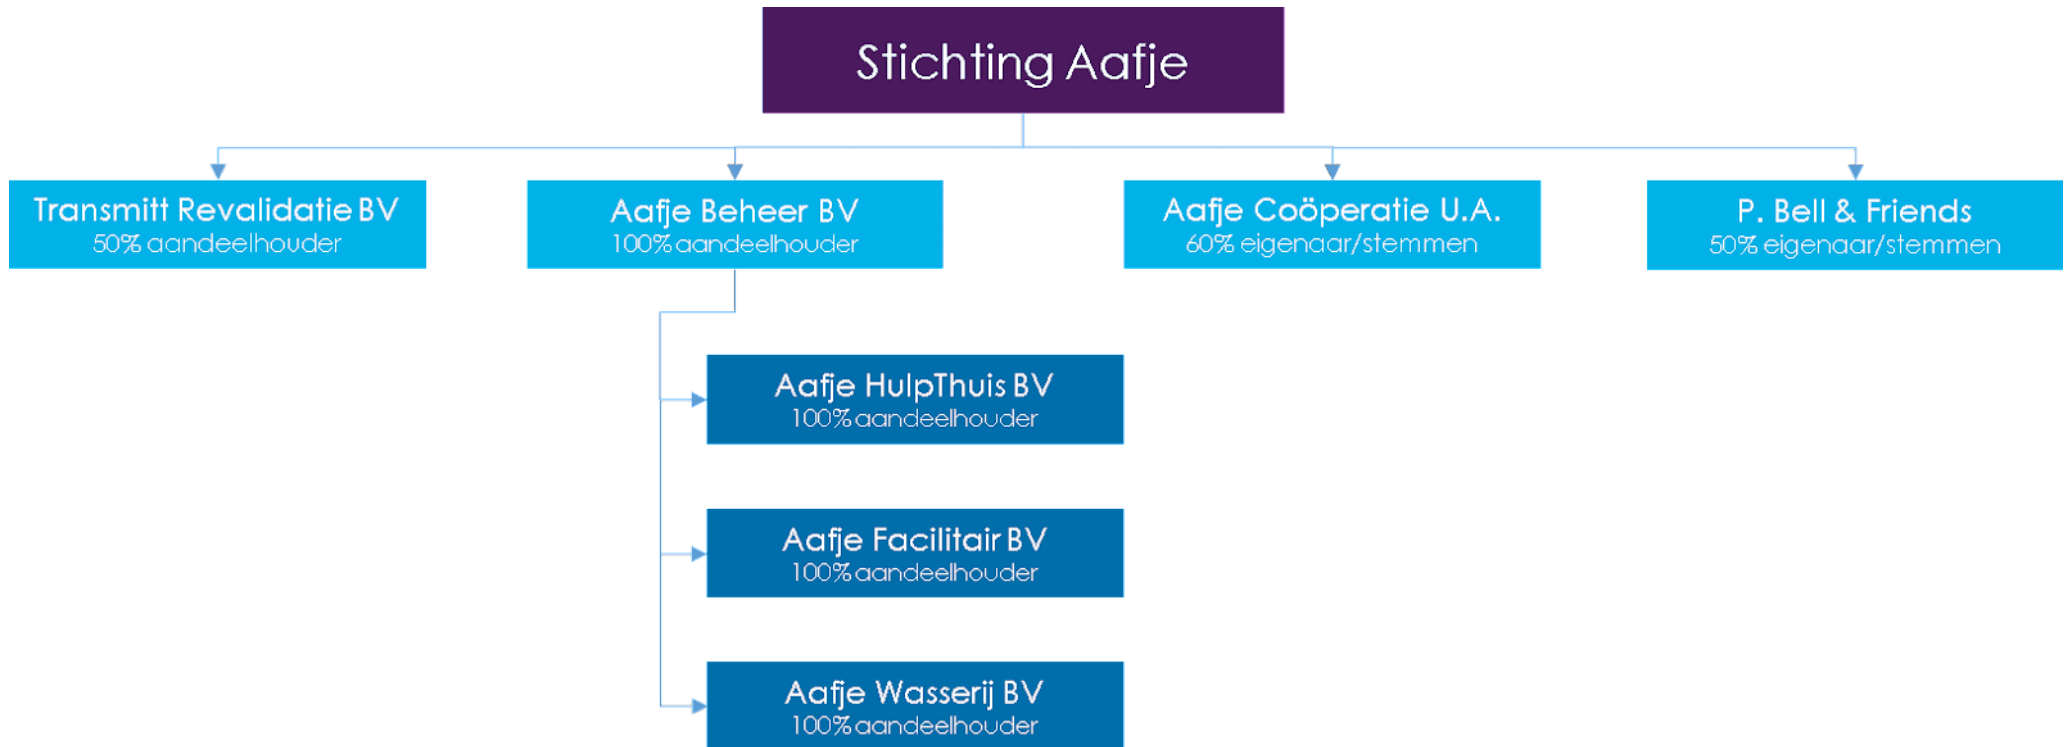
Stichting Aafje

Transmitt Revalidatie BV
50% aandeelhouder

Aafje Beheer BV
100% aandeelhouder

Aafje Coöperatie U.A.
60% eigenaar/stemmen

P. Bell & Friends
50% eigenaar/stemmen

Aafje HulpThuis BV
100% aandeelhouder

Aafje Facilitair BV
100% aandeelhouder

Aafje Wasserij BV
100% aandeelhouder